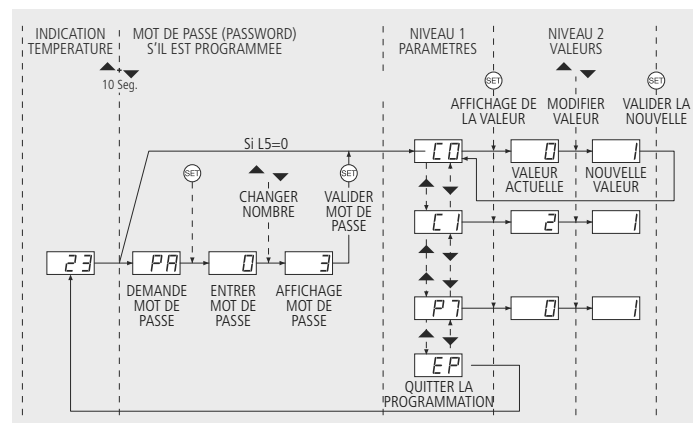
INDICATION TEMPERATURE

MOT DE PASSE (PASSWORD) S'IL EST PROGRAMMEE

NIVEAU 1 PARAMETRES

NIVEAU 2 VALEURS

10 Seg.

SET

AFFICHAGE DE LA VALEUR

MODIFIER VALEUR

SET

VALIDER LA NOUVELLE

Si L5=0

C0

0

1

VALEUR ACTUELLE

NOUVELLE VALEUR

SET

CHANGER NOMBRE

SET

VALIDER MOT DE PASSE

C1

2

1

23

PA

0

3

DEMANDE MOT DE PASSE

ENTRER MOT DE PASSE

AFFICHAGE MOT DE PASSE

P7

0

1

EP

QUITTER LA PROGRAMMATION